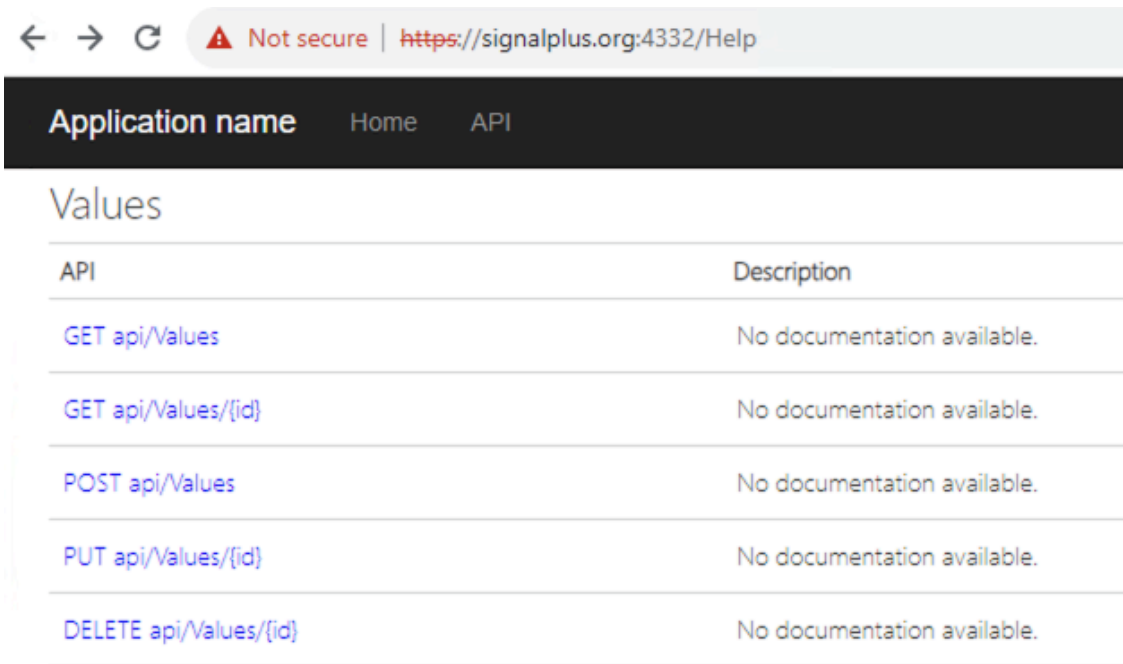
Not secure | https://signalplus.org:4332/Help

Application name Home API

Values

| API | Description |
|---|---|
| GET api/Values | No documentation available. |
| GET api/Values/{id} | No documentation available. |
| POST api/Values | No documentation available. |
| PUT api/Values/{id} | No documentation available. |
| DELETE api/Values/{id} | No documentation available. |